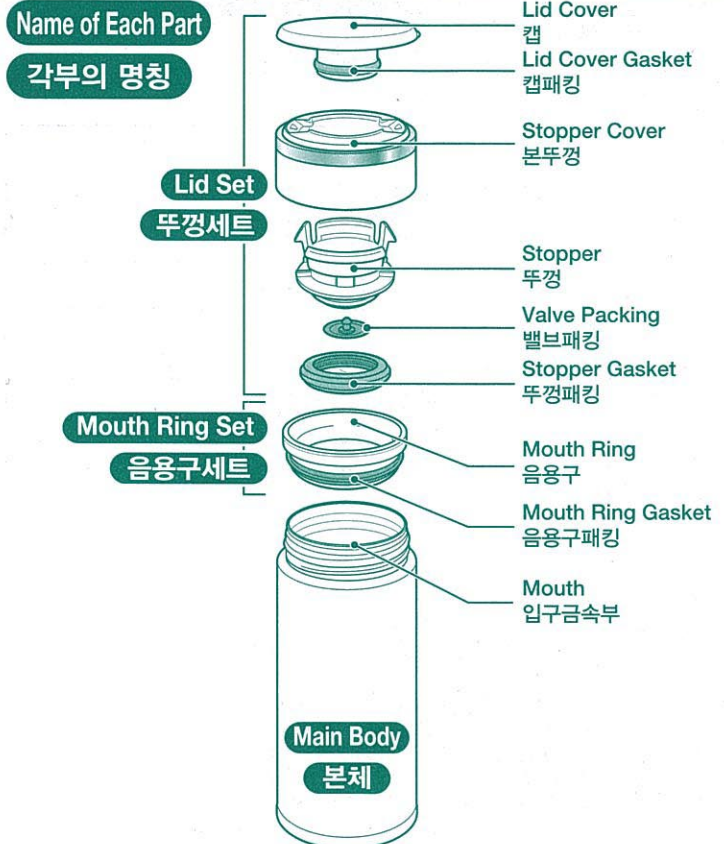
Name of Each Part
각부의 명칭

Lid Set
뚜껑세트

Mouth Ring Set
음용구세트

Lid Cover
캡
Lid Cover Gasket
캡패킹
Stopper Cover
본뚜껑
Stopper
뚜껑
Valve Packing
밸브패킹
Stopper Gasket
뚜껑패킹
Mouth Ring
음용구
Mouth Ring Gasket
음용구패킹
Mouth
입구금속부

Main Body
본체